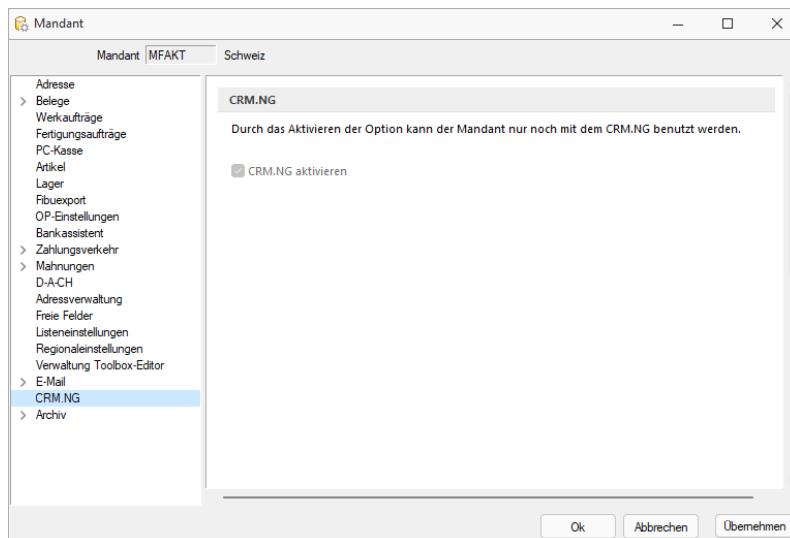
Mandant

Mandant MFAKT Schweiz

Adresse
Belege
Werkaufträge
Fertigungsaufträge
PC-Kasse
Artikel
Lager
Fibuexport
OP-Einstellungen
Bankassistent
Zahlungsverkehr
Mahnungen
D-A-CH
Adressverwaltung
Freie Felder
Listeneinstellungen
Regionaleinstellungen
Verwaltung Toolbox-Editor
E-Mail
CRM.NG
Archiv

CRM.NG

Durch das Aktivieren der Option kann der Mandant nur noch mit dem CRM.NG benutzt werden.

CRM.NG aktivieren

Ok Abbrechen Übernehmen